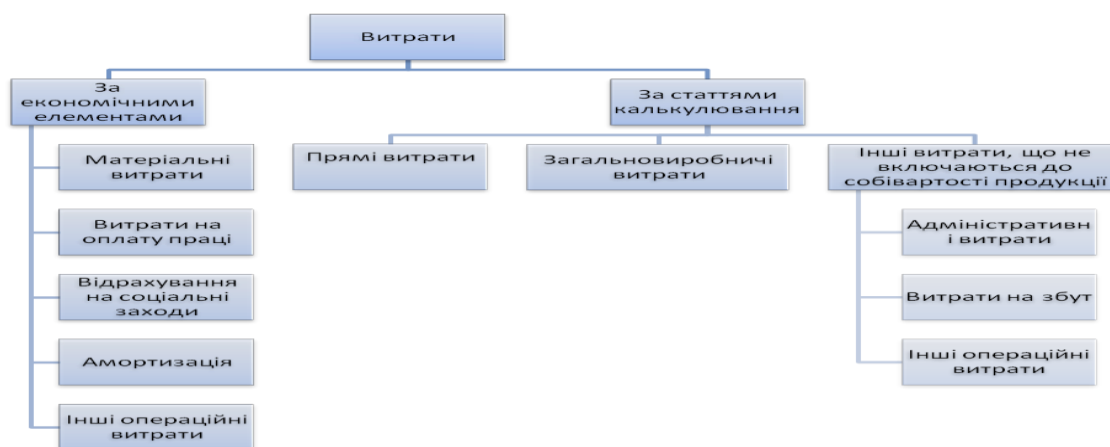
Витрати

За економічними елементами

Матеріальні витрати

Витрати на оплату праці

Відрахування на соціальні заходи

Амортизація

Інші операційні витрати

За статтями калькулювання

Прямі витрати

Загальновиробничі витрати

Інші витрати, що не включаються до собівартості продукції

Адміністративн і витрати

Витрати на збут

Інші операційні витрати